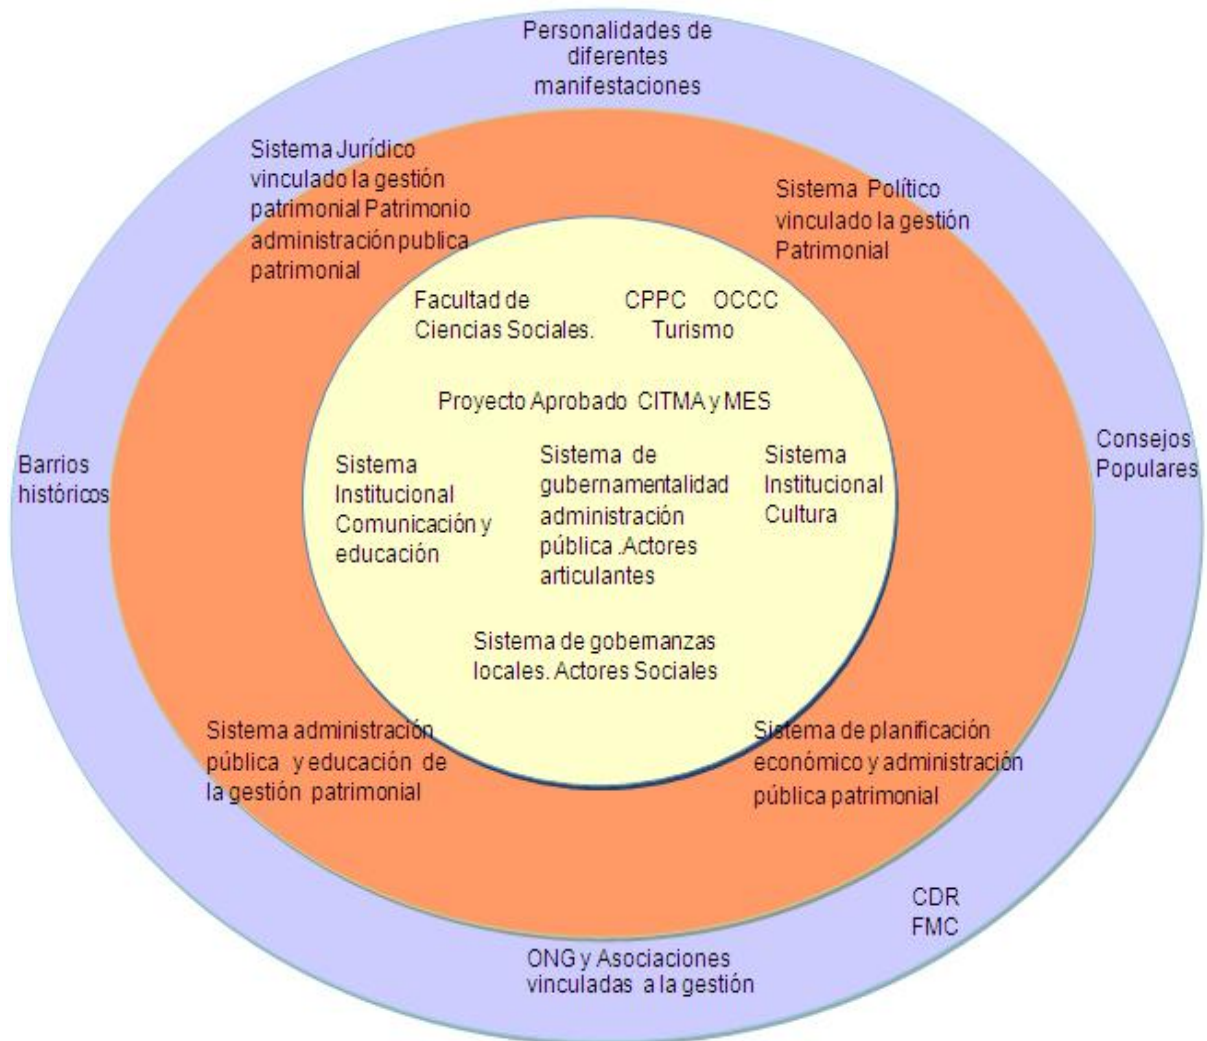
Personalidades de diferentes manifestaciones

Sistema Jurídico vinculado la gestión patrimonial Patrimonio administración publica patrimonial

Sistema Político vinculado la gestión Patrimonial

Facultad de Ciencias Sociales.

CPPC OCCC Turismo

Proyecto Aprobado CITMA y MES

Barrios históricos

Sistema Institucional Comunicación y educación

Sistema de gubernamentalidad administración pública .Actores articulantes

Sistema Institucional Cultura

Consejos Populares

Sistema de gobernanzas locales. Actores Sociales

Sistema administración pública y educación de la gestión patrimonial

Sistema de planificación económico y administración pública patrimonial

CDR FMC

ONG y Asociaciones vinculadas a la gestión